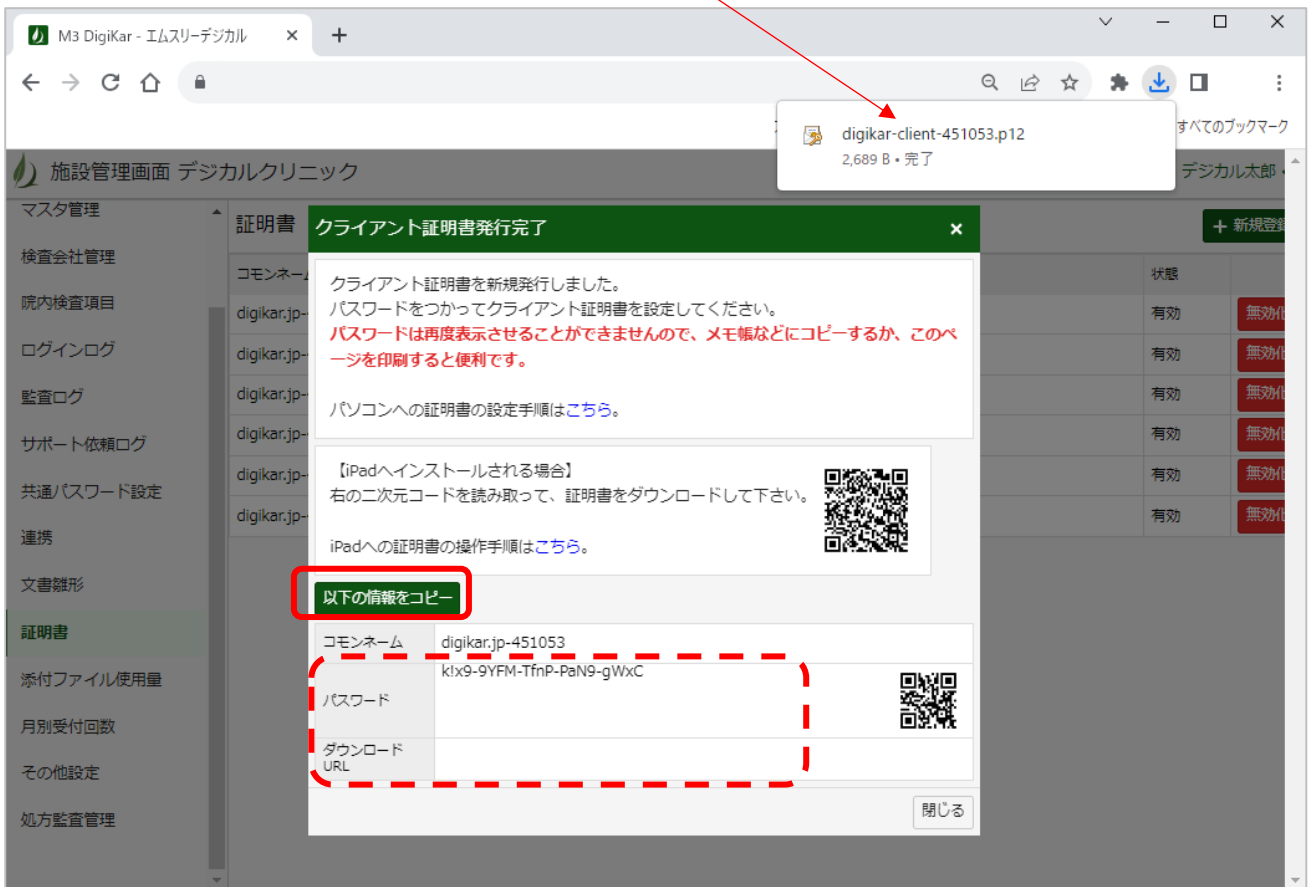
M3 DigiKar - エムスリーデジカル ×
+

digikar-client-451053.p12
2,689 B • 完了

すべてのブックマーク

施設管理画面 デジカルクリニック
デジカル太郎

マスタ管理
検査会社管理
院内検査項目
ログインログ
監査ログ
サポート依頼ログ
共通パスワード設定
連携
文書雛形
証明書
添付ファイル使用量
月別受付回数
その他設定
処方監査管理

証明書
+ 新規登録

| コモンネーム | 状態 | |
|---|---|---|
| digikar.jp- | 有効 | 無効化 |
| digikar.jp- | 有効 | 無効化 |
| digikar.jp- | 有効 | 無効化 |
| digikar.jp- | 有効 | 無効化 |
| digikar.jp- | 有効 | 無効化 |
| digikar.jp- | 有効 | 無効化 |

クライアント証明書発行完了
×

クライアント証明書を新規発行しました。
パスワードをつかってクライアント証明書を設定してください。
パスワードは再度表示させることができませんので、メモ帳などにコピーするか、このページを印刷すると便利です。

パソコンへの証明書の設定手順はこちら。

【iPadへインストールされる場合】
右の二次元コードを読み取って、証明書をダウンロードして下さい。

iPadへの証明書の操作手順はこちら。

以下の情報をコピー

| コモンネーム | digikar.jp-451053 |
|---|---|
| パスワード | k!x9-9YFM-TfnP-PaN9-gWxC |
| ダウンロードURL | |

閉じる